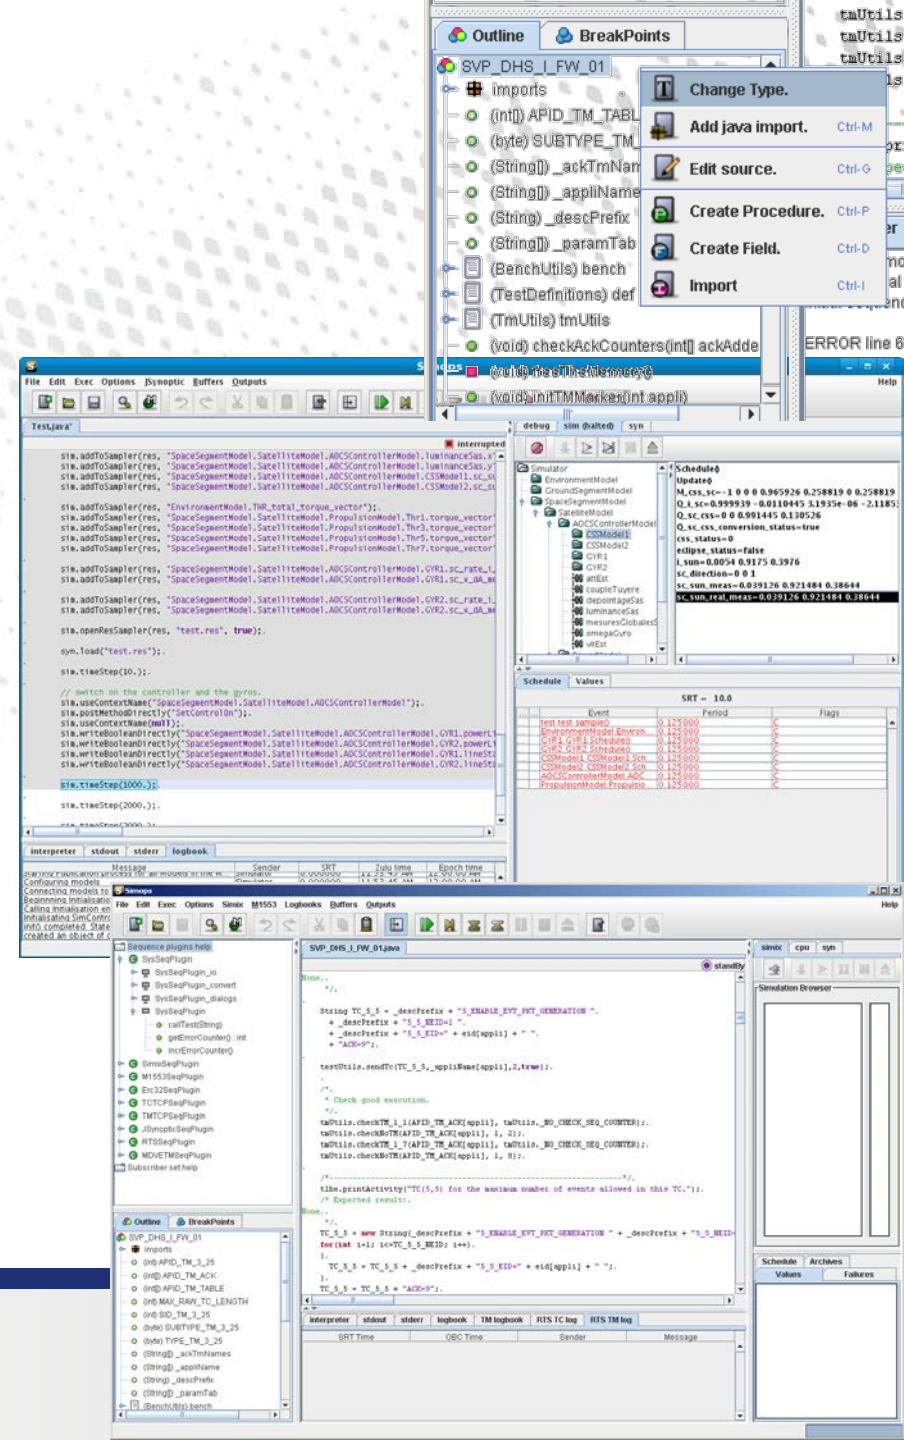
Outline
BreakPoints
SVP_DHS_I_FW_01
imports
(int[]) APID_TM_TABL
(byte) SUBTYPE_TM_
(String[]) _ackTmNam
(String[]) _appliName
(String) _descPrefix
(String[]) _paramTab
(BenchUtils) bench
(TestDefinitions) def
(TmUtils) tmUtils
(void) checkAckCounters(int[] ackAdde
(void) initTMMarker(int appli)
Change Type.
Add java import. Ctrl-M
Edit source. Ctrl-G
Create Procedure. Ctrl-P
Create Field. Ctrl-D
Import Ctrl-I
tmUtils
tmUtils
tmUtils
ERROR line 6

File Edit Exec Options JSynoptic Buffers Outputs Help
Test.java
interrupted
sim.addToSampler(res, "SpaceSegmentModel.SatelliteModel.AOCSControllerModel.luminanceSas.x"
sim.addToSampler(res, "SpaceSegmentModel.SatelliteModel.AOCSControllerModel.luminanceSas.y"
sim.addToSampler(res, "SpaceSegmentModel.SatelliteModel.AOCSControllerModel.CSSModel1.sc_su
sim.addToSampler(res, "SpaceSegmentModel.SatelliteModel.AOCSControllerModel.CSSModel2.sc_su
sim.addToSampler(res, "EnvironmentModel.THR_total_torque_vector");
sim.addToSampler(res, "SpaceSegmentModel.SatelliteModel.PropulsionModel.Thr1.torque_vector"
sim.addToSampler(res, "SpaceSegmentModel.SatelliteModel.PropulsionModel.Thr3.torque_vector"
sim.addToSampler(res, "SpaceSegmentModel.SatelliteModel.PropulsionModel.Thr5.torque_vector"
sim.addToSampler(res, "SpaceSegmentModel.SatelliteModel.PropulsionModel.Thr7.torque_vector"
sim.addToSampler(res, "SpaceSegmentModel.SatelliteModel.AOCSControllerModel.GYR1.sc_rate_i
sim.addToSampler(res, "SpaceSegmentModel.SatelliteModel.AOCSControllerModel.GYR1.sc_w_dA_m
sim.addToSampler(res, "SpaceSegmentModel.SatelliteModel.AOCSControllerModel.GYR2.sc_rate_i
sim.addToSampler(res, "SpaceSegmentModel.SatelliteModel.AOCSControllerModel.GYR2.sc_w_dA_m
sim.openResSampler(res, "test.res", true);
syn.load("test.res");
sim.timeStep(10.);
// switch on the controller and the gyros.
sim.useContextName("SpaceSegmentModel.SatelliteModel.AOCSControllerModel");
sim.postMethodDirectly("SetControlOn");
sim.useContextName(null);
sim.writeBooleanDirectly("SpaceSegmentModel.SatelliteModel.AOCSControllerModel.GYR1.powerL
sim.writeBooleanDirectly("SpaceSegmentModel.SatelliteModel.AOCSControllerModel.GYR2.powerL
sim.writeBooleanDirectly("SpaceSegmentModel.SatelliteModel.AOCSControllerModel.GYR1.lineSt
sim.writeBooleanDirectly("SpaceSegmentModel.SatelliteModel.AOCSControllerModel.GYR2.lineSt
sim.timeStep(1000.);
sim.timeStep(2000.);
debug sim (halted) syn
Simulator
EnvironmentModel
GroundSegmentModel
SpaceSegmentModel
SatelliteModel
AOCSControllerModel
CSSModel1
CSSModel2
GYR1
GYR2
attEst
coupleTuyere
depointageSas
luminanceSas
mesuresGlobales
omegaGyro
vitEst
Schedule()
Update()
M_css_sc=-1 0 0 0 0.965926 0.258819 0 0.258819
Q_i_sc=0.999939 -0.0110445 3.1935e-06 -2.1185
Q_sc_css=0 0 0.991445 0.130526
Q_sc_css_conversion_status=true
css_status=0
eclipse_status=false
i_sun=0.0054 0.9175 0.3976
sc_direction=0 0 1
sc_sun_meas=0.039126 0.921484 0.38644
sc_sun_real_meas=0.039126 0.921484 0.38644
Schedule Values
SRT = 10.0
| Event | Period | Flags |
|---|---|---|
| test test sample() | 0.125000 | C |
| EnvironmentModel Environ... | 0.125000 | C |
| GYR1 GYR1 Schedule() | 0.125000 | C |
| GYR2 GYR2 Schedule() | 0.125000 | C |
| CSSModel1 CSSModel1 Sch... | 0.125000 | C |
| CSSModel2 CSSModel2 Sch... | 0.125000 | C |
| AOCSControllerModel ADC... | 0.125000 | C |
| PropulsionModel Propulsio... | 0.125000 | C |
interpreter stdout stderr logbook
Message Sender SRT Zulu time Epoch time
Configuring models
Connecting models to
Beginning initialisatio
Calling Initialisation en
Initialisating SimContro
into completed. State
created an object of c

Simops
File Edit Exec Options Simix M1553 Logbooks Buffers Outputs Help
Sequence plugins help
SysSeqPlugin
SysSeqPlugin_io
SysSeqPlugin_convert
SysSeqPlugin_dialogs
SysSeqPlugin
callTest(String)
getErrorCounter() : int
incrErrorCounter()
SimixSeqPlugin
M1553SeqPlugin
Erc32SeqPlugin
TCTCPSeqPlugin
TMTCPSeqPlugin
JSynopticSeqPlugin
RTSSeqPlugin
MDVETMSeqPlugin
Subscriber set help
SVP_DHS_I_FW_01.java
standBy
None..
*/.
String TC_5_5 = _descPrefix + "5_ENABLE_EVT_PKT_GENERATION ".
+ _descPrefix + "5_5_NEID=1 ".
+ _descPrefix + "5_5_EID=" + eid[appli] + " ".
+ "ACK=9";.
testUtils.sendTc(TC_5_5, _appliName[appli],2,true);.
/*.
* Check good execution.
*/.
tmUtils.checkTM_1_1(APID_TM_ACK[appli], tmUtils._NO_CHECK_SEQ_COUNTER);.
tmUtils.checkNoTM(APID_TM_ACK[appli], 1, 2);.
tmUtils.checkTM_1_7(APID_TM_ACK[appli], tmUtils._NO_CHECK_SEQ_COUNTER);.
tmUtils.checkNoTM(APID_TM_ACK[appli], 1, 8);.
/*---------------------------------------------------------*/.
tlbm.printActivity("TC(5,5) for the maximum number of events allowed in this TC.");.
/* Expected result:.
None..
*/.
TC_5_5 = new String(_descPrefix + "5_ENABLE_EVT_PKT_GENERATION " + _descPrefix + "5_5_NEID
for(int i=1; i<=TC_5_5_NEID; i++).
{.
TC_5_5 = TC_5_5 + _descPrefix + "5_5_EID=" + eid[appli] + " ";.
}.
TC_5_5 = TC_5_5 + "ACK=9";.
simix cpu syn
Simulation Browser
Schedule Archives
Values Failures
Outline BreakPoints
SVP_DHS_I_FW_01
imports
(int) APID_TM_3_25
(int[]) APID_TM_ACK
(int[]) APID_TM_TABLE
(int) MAX_RAW_TC_LENGTH
(int) SID_TM_3_25
(byte) SUBTYPE_TM_3_25
(byte) TYPE_TM_3_25
(String[]) _ackTmNames
(String[]) _appliName
(String) _descPrefix
(String[]) _paramTab
(BenchUtils) bench
interpreter stdout stderr logbook TM logbook RTS TC log RTS TM log
SRT Time OBC Time Sender Message